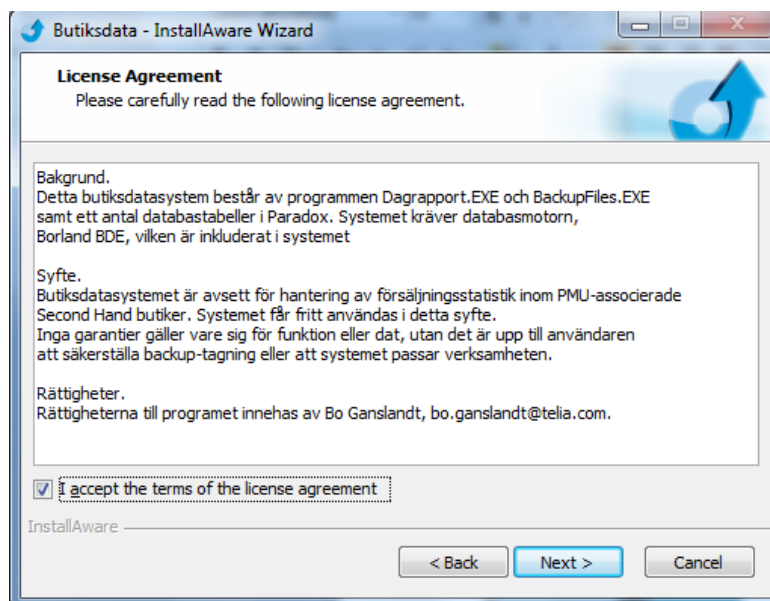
Butiksdata - InstallAware Wizard

License Agreement
Please carefully read the following license agreement.

Bakgrund.
Detta butiksdatasystem består av programmen Dagrapport.EXE och BackupFiles.EXE samt ett antal databastabeller i Paradox. Systemet kräver databasmotorn, Borland BDE, vilken är inkluderat i systemet

Syfte.
Butiksdatasystemet är avsett för hantering av försäljningsstatistik inom PMU-associerade Second Hand butiker. Systemet får fritt användas i detta syfte.
Inga garantier gäller vare sig för funktion eller dat, utan det är upp till användaren att säkerställa backup-tagning eller att systemet passar verksamheten.

Rättigheter.
Rättigheterna till programet innehas av Bo Ganslandt, bo.ganslandt@telia.com.

I accept the terms of the license agreement

InstallAware

< Back
Next >
Cancel